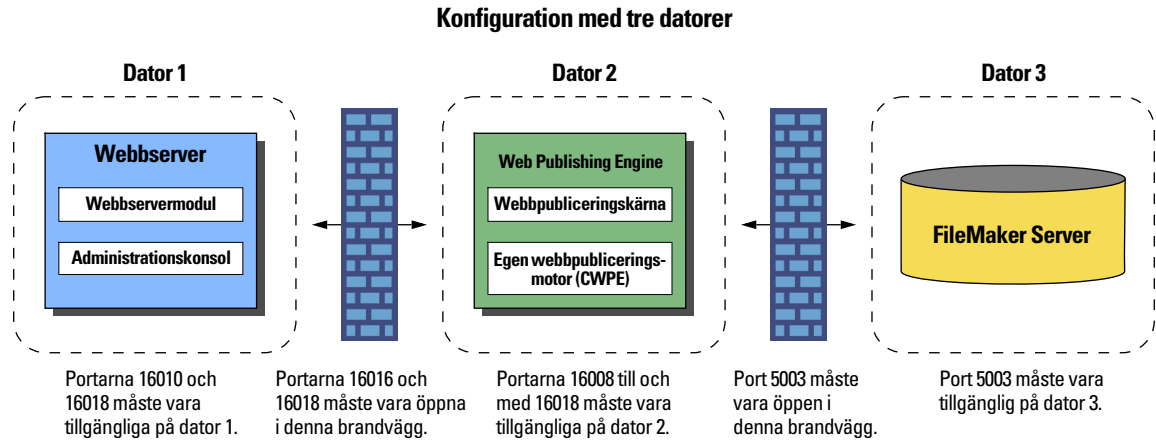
Konfiguration med tre datorer

Dator 1

Webbserver

Webbservermodul

Administrationskonsol

Dator 2

Web Publishing Engine

Webbpubliceringskärna

Egen webbpubliceringsmotor (CWPE)

Dator 3

FileMaker Server

Portarna 16010 och 16018 måste vara tillgängliga på dator 1.

Portarna 16016 och 16018 måste vara öppna i denna brandvägg.

Portarna 16008 till och med 16018 måste vara tillgängliga på dator 2.

Port 5003 måste vara öppen i denna brandvägg.

Port 5003 måste vara tillgänglig på dator 3.